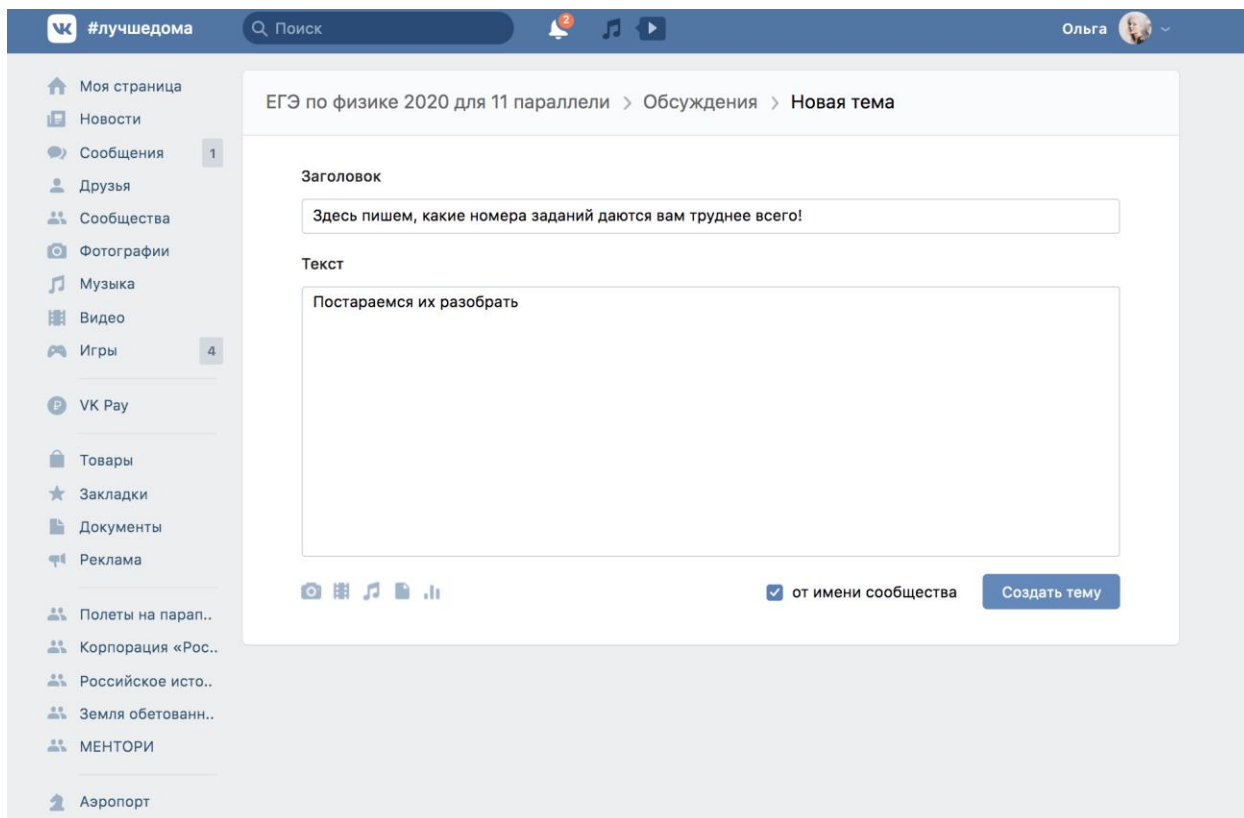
VK #лучшедома

Поиск

2

Ольга

Моя страница
Новости
Сообщения 1
Друзья
Сообщества
Фотографии
Музыка
Видео
Игры 4

VK Pay

Товары
Закладки
Документы
Реклама

Полеты на парап..
Корпорация «Рос..
Российское исто..
Земля обетованн..
МЕНТОРИ

Аэропорт

ЕГЭ по физике 2020 для 11 параллели > Обсуждения > Новая тема

Заголовок

Здесь пишем, какие номера заданий даются вам труднее всего!

Текст

Постараемся их разобрать

от имени сообщества

Создать тему